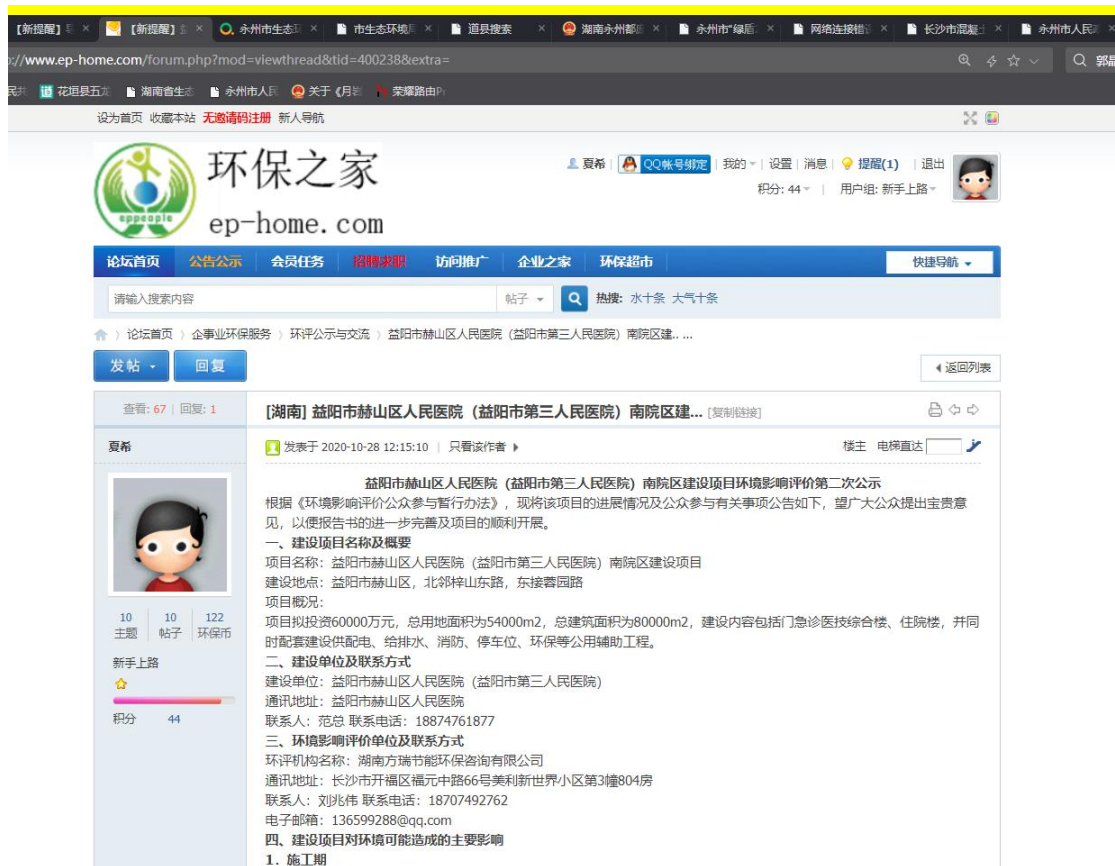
[新提醒] 县 × 【新提醒】 × 永州市生态 × 市生态环境局 × 道县搜索 × 湖南永州都 × 永州市"绿盾 × 网络连接错误 × 长沙市混凝 × 永州市人民 ×

://www.ep-home.com/forum.php?mod=viewthread&tid=400238&extra=

民共 花垣县五龙 湖南省生态 永州市人民 关于《月岩 荣耀路由P

设为首页 收藏本站 无邀请码注册 新人导航

eppeople

环保之家

ep-home.com

夏希 | QQ帐号绑定 | 我的 | 设置 | 消息 | 提醒(1) | 退出

积分: 44 | 用户组: 新手上路

论坛首页 公告公示 会员任务 招聘求职 访问推广 企业之家 环保超市 快捷导航

请输入搜索内容 帖子 热搜: 水十条 大气十条

论坛首页 › 企事业环保服务 › 环评公示与交流 › 益阳市赫山区人民医院（益阳市第三人民医院）南院区建... ...

发帖 回复 返回列表

查看: 67 | 回复: 1

[湖南] 益阳市赫山区人民医院（益阳市第三人民医院）南院区建... [复制链接]

夏希

发表于 2020-10-28 12:15:10 | 只看该作者

楼主 电梯直达

10 主题 | 10 帖子 | 122 环保币

新手上路

积分 44

益阳市赫山区人民医院（益阳市第三人民医院）南院区建设项目环境影响评价第二次公示

根据《环境影响评价公众参与暂行办法》，现将该项目的进展情况及公众参与有关事项公告如下，望广大公众提出宝贵意见，以便报告书的进一步完善及项目的顺利开展。

一、建设项目名称及概要

项目名称：益阳市赫山区人民医院（益阳市第三人民医院）南院区建设项目

建设地点：益阳市赫山区，北邻梓山东路，东接蓉园路

项目概况：

项目拟投资60000万元，总用地面积为54000m2，总建筑面积为80000m2，建设内容包括门急诊医技综合楼、住院楼，并同时配套建设供配电、给排水、消防、停车位、环保等公用辅助工程。

二、建设单位及联系方式

建设单位：益阳市赫山区人民医院（益阳市第三人民医院）

通讯地址：益阳市赫山区人民医院

联系人：范总 联系电话：18874761877

三、环境影响评价单位及联系方式

环评机构名称：湖南方瑞节能环保咨询有限公司

通讯地址：长沙市开福区福元中路66号美利新世界小区第3幢804房

联系人：刘兆伟 联系电话：18707492762

电子邮箱：136599288@qq.com

四、建设项目对环境可能造成的主要影响

1. 施工期